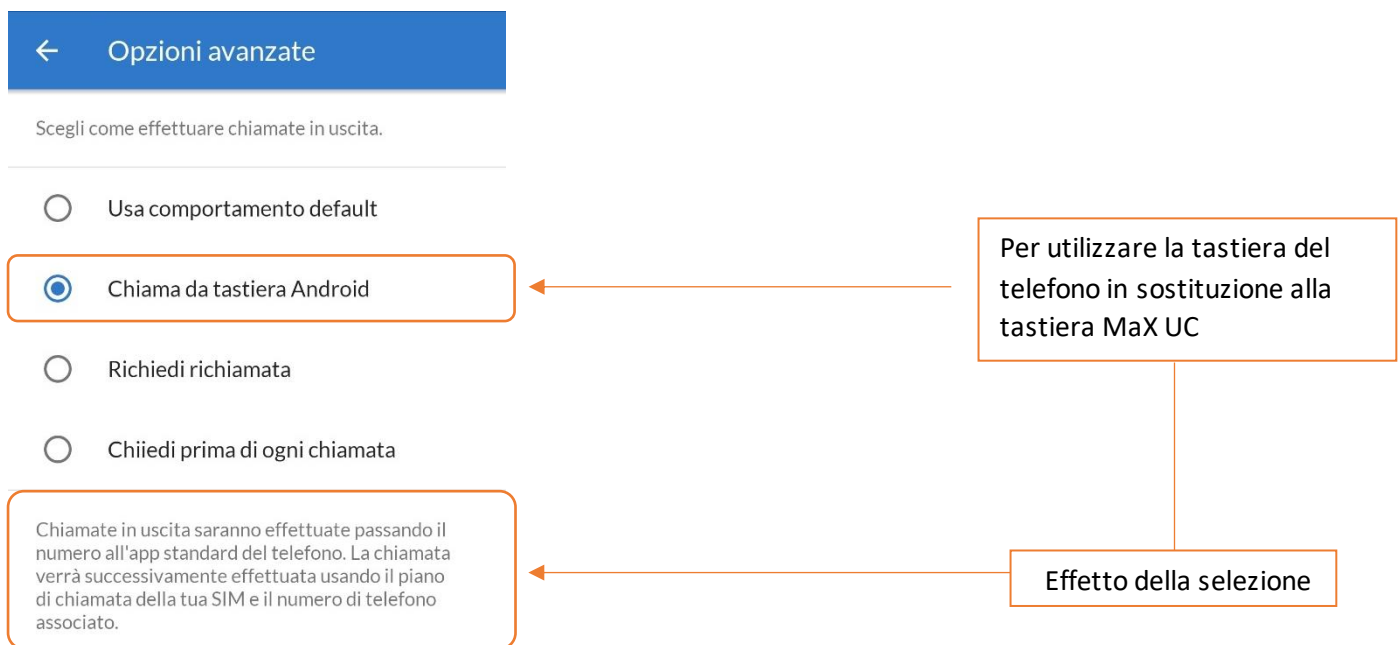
Opzioni avanzate

Scegli come effettuare chiamate in uscita.

Usa comportamento default

Chiama da tastiera Android

Richiedi richiamata

Chiiedi prima di ogni chiamata

Chiamate in uscita saranno effettuate passando il numero all'app standard del telefono. La chiamata verrà successivamente effettuata usando il piano di chiamata della tua SIM e il numero di telefono associato.

Per utilizzare la tastiera del telefono in sostituzione alla tastiera MaX UC

Effetto della selezione